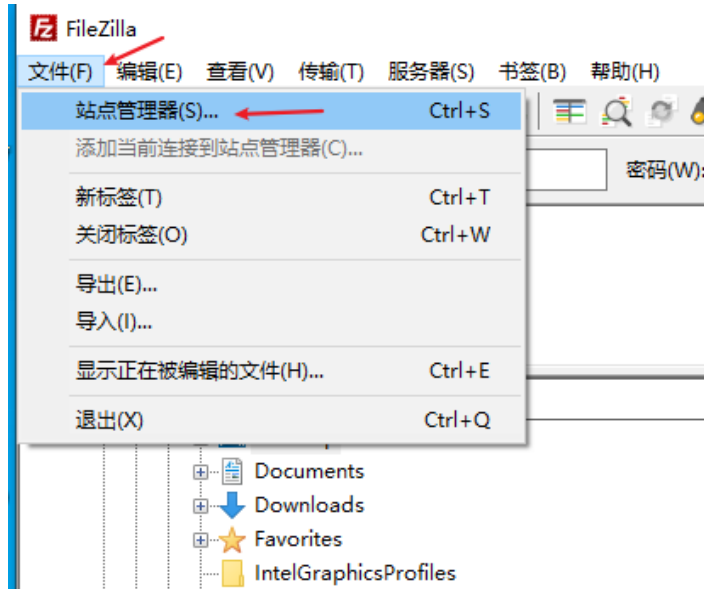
FileZilla

文件(F) 编辑(E) 查看(V) 传输(T) 服务器(S) 书签(B) 帮助(H)

站点管理器(S)... Ctrl+S
添加当前连接到站点管理器(C)...
新标签(T) Ctrl+T
关闭标签(O) Ctrl+W
导出(E)...
导入(I)...
显示正在被编辑的文件(H)... Ctrl+E
退出(X) Ctrl+Q

密码(W):

Documents
Downloads
Favorites
IntelGraphicsProfiles